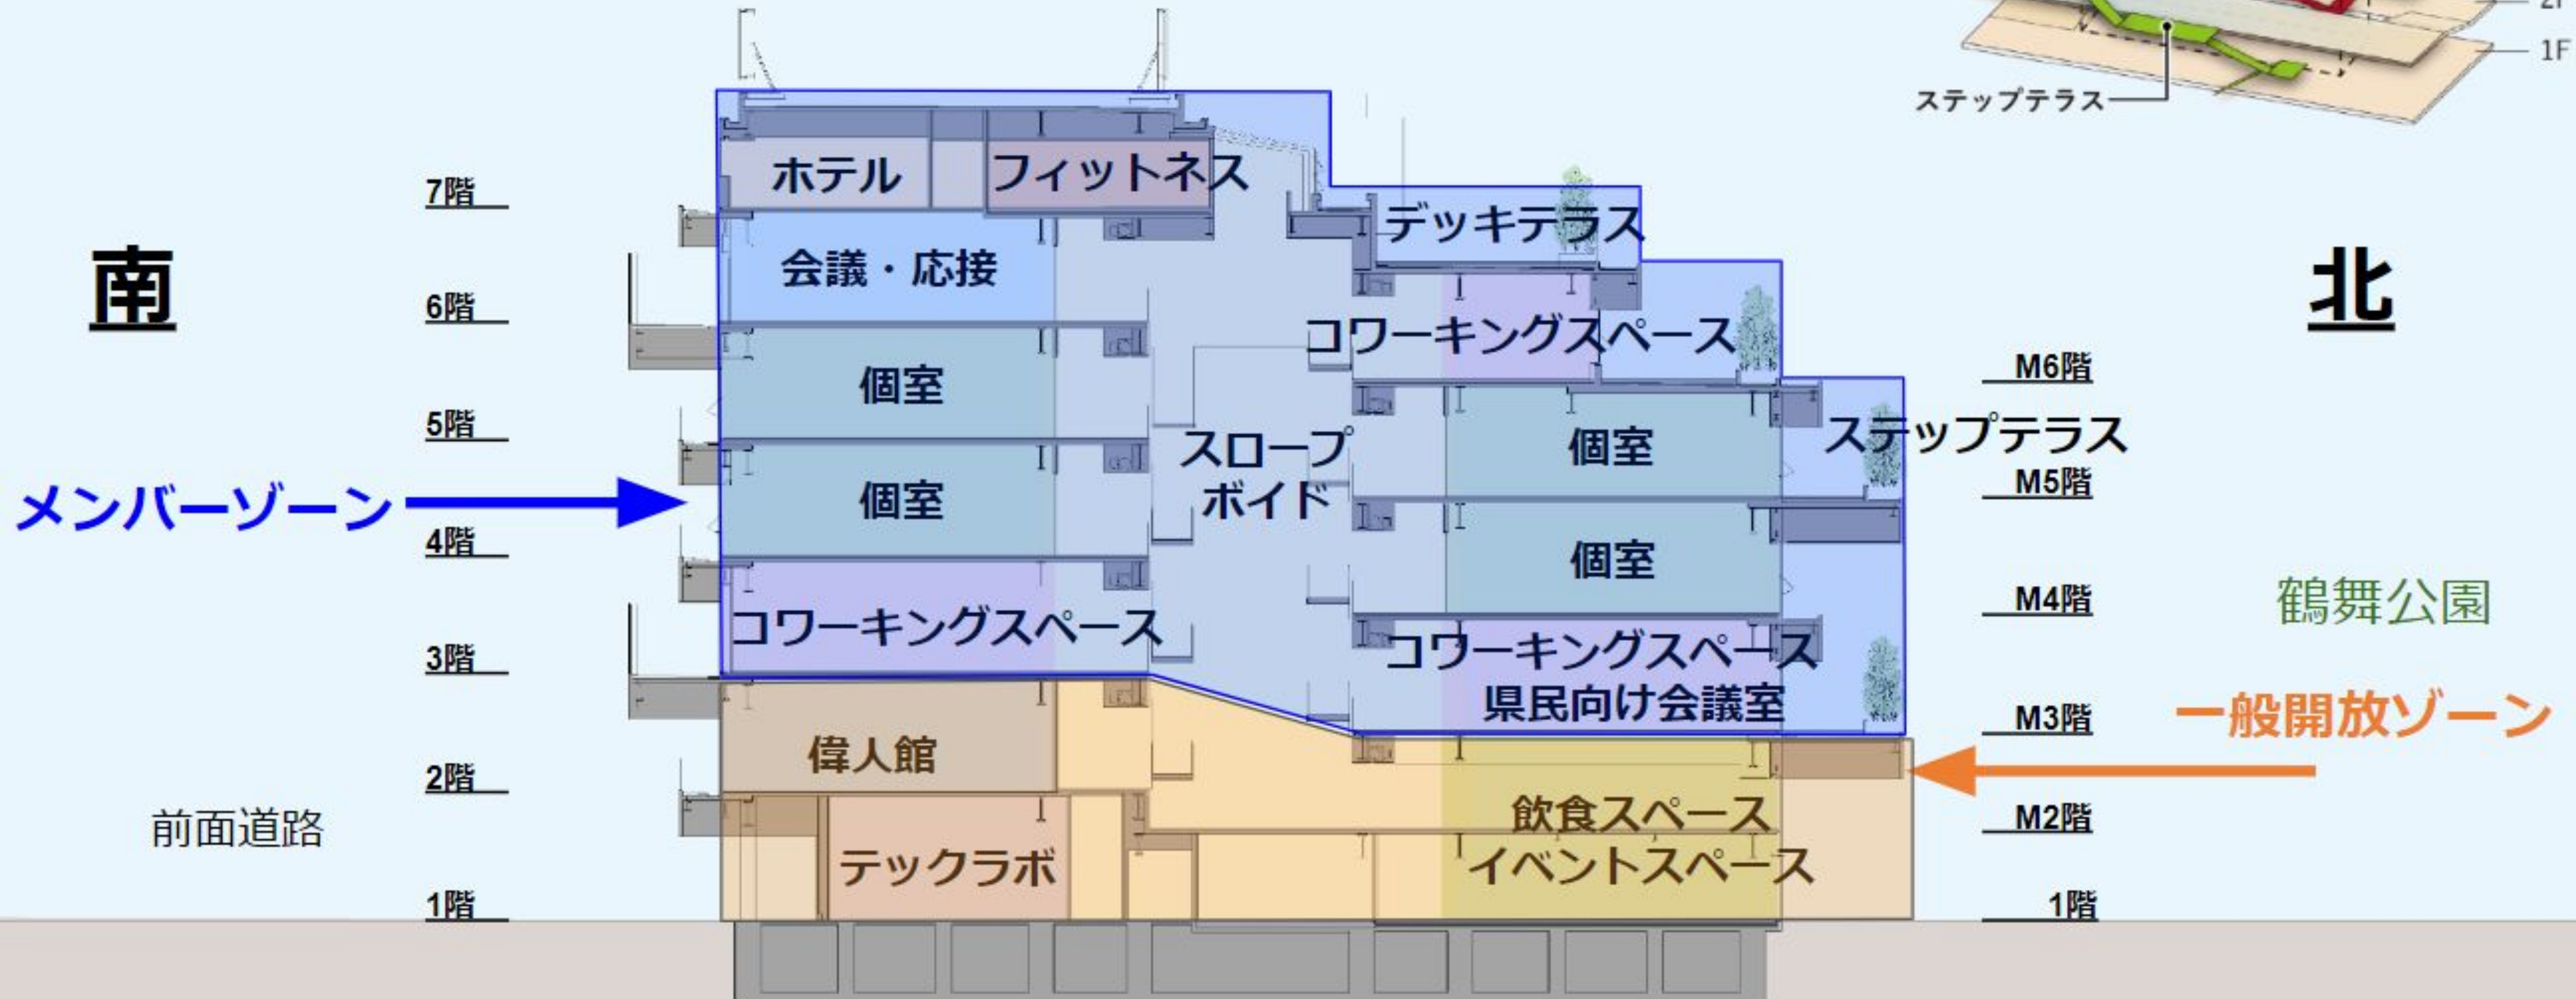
ステップテラス
1F

南

北

7階
6階
5階
4階
3階
2階
1階

ホテル
フィットネス
デッキテラス
会議・応接
コワーキングスペース
個室
個室
スロープ
ボイド
ステップテラス
個室
個室
コワーキングスペース
コワーキングスペース
県民向け会議室
偉人館
飲食スペース
イベントスペース
テックラボ

メンバーゾーン
一般開放ゾーン

前面道路
鶴舞公園

M6階
M5階
M4階
M3階
M2階
1階